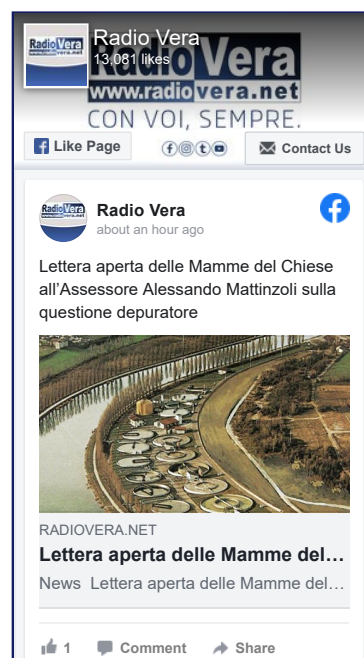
RadioVera
www.radiovera.net

Radio Vera
13,081 likes

RadioVera
www.radiovera.net
CON VOI, SEMPRE.

Like Page

Contact Us

RadioVera

Radio Vera
about an hour ago

Lettera aperta delle Mamme del Chiese all'Assessore Alessando Mattinzoli sulla questione depuratore

RADIOVERA.NET
Lettera aperta delle Mamme del…
News Lettera aperta delle Mamme del…

1 Comment Share